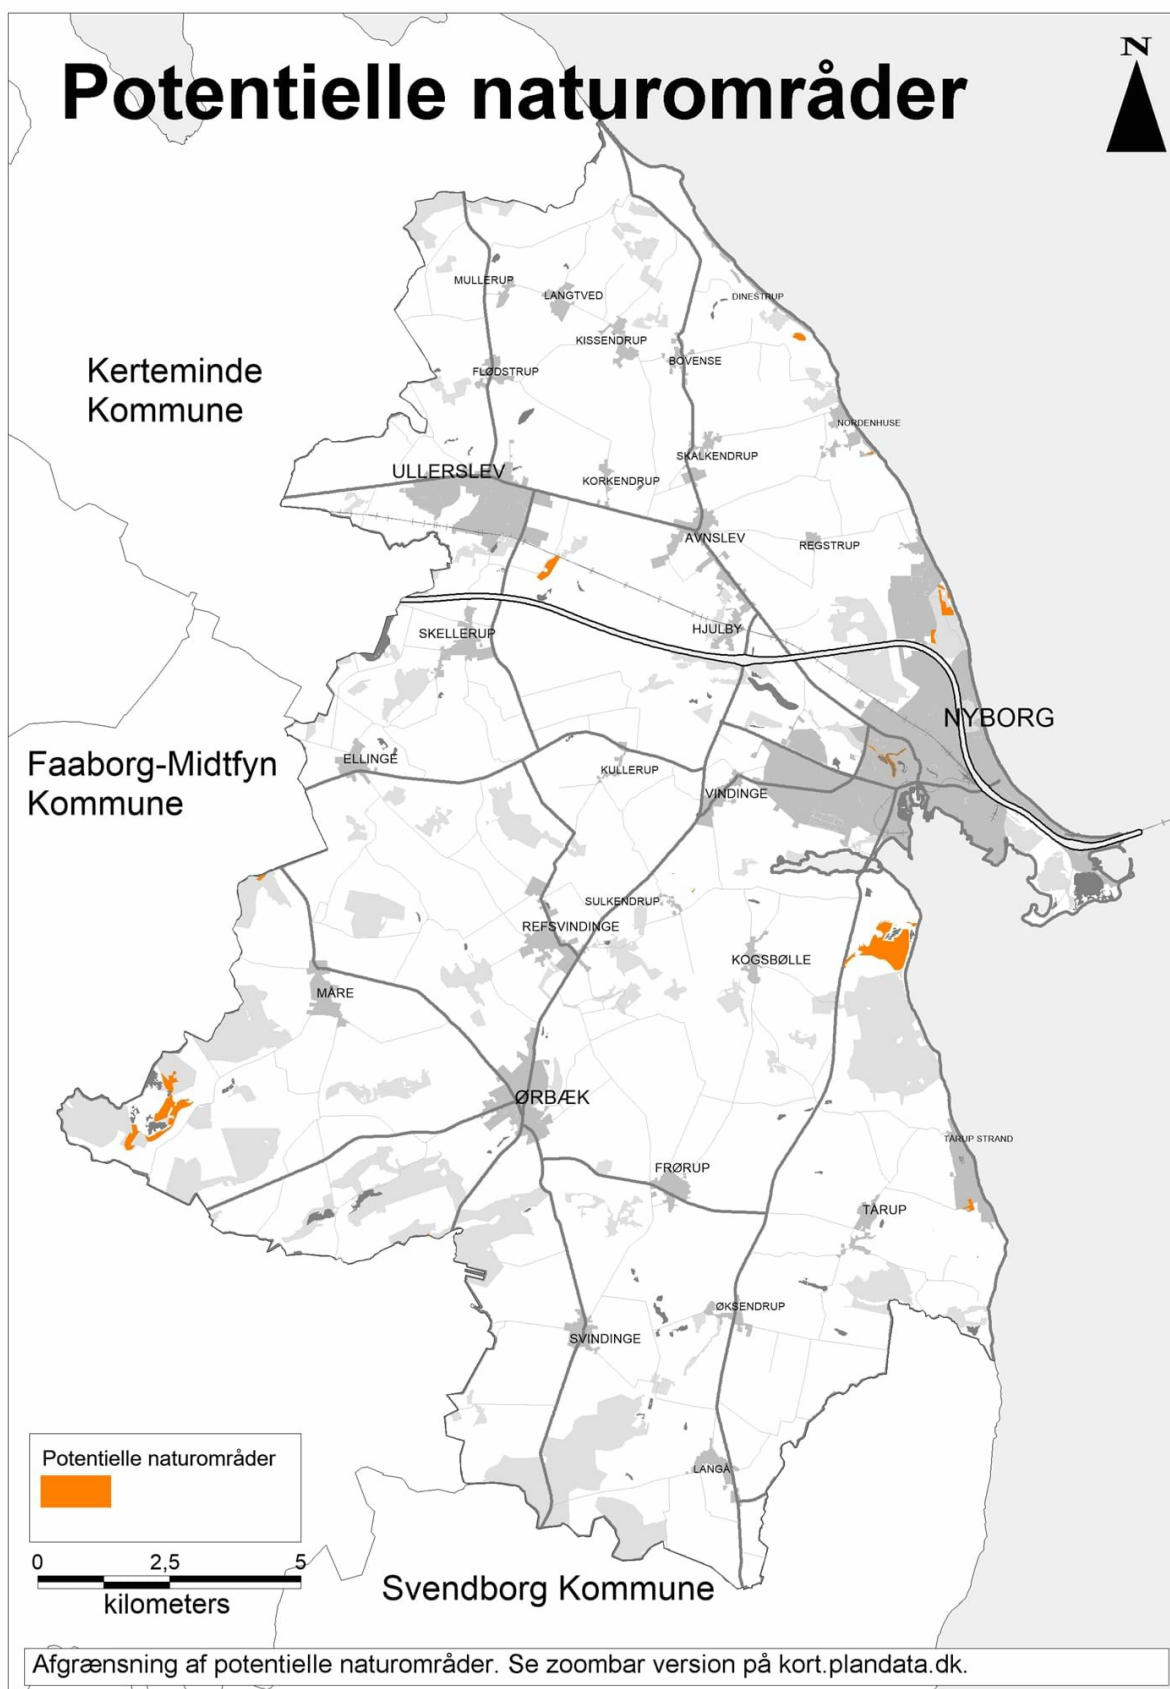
Potentielle naturområder

N

Kerteminde Kommune

MULLERUP
LANGTVED
DINESTRUP
KISSENDRUP
FLØDSTRUP
BOVENSE
NORDENHUSE
SKALKENDRUP
ULLERSLEV
KORKENDRUP
AVNSLEV
REGSTRUP
SKELLERUP
HJULBY
NYBORG
Faaborg-Midtfyn Kommune
ELLINGE
KULLERUP
VINDINGE
SULKENDRUP
REFSVINDINGE
KOGSBØLLE
MÅRE
ØRBÆK
TÅRUP STRAND
FRØRUP
TÅRUP
ØKSENDRUP
SVINDINGE
LANGÅ

Potentielle naturområder

0 2,5 5
kilometers

Svendborg Kommune

Afgrænsning af potentielle naturområder. Se zoombar version på kort.plandata.dk.